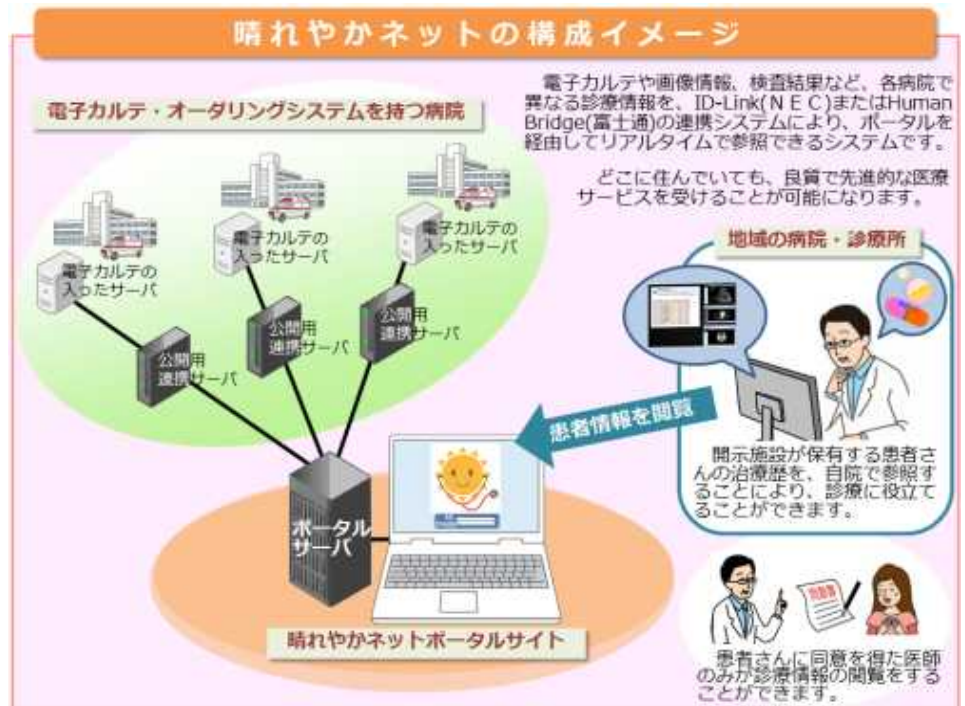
晴れやかネットの構成イメージ

電子カルテ・オーダリングシステムを持つ病院

電子カルテや画像情報、検査結果など、各病院で異なる診療情報を、ID-Link(ＮＥＣ)またはHuman Bridge(富士通)の連携システムにより、ポータルを経由してリアルタイムで参照できるシステムです。

どこに住んでいても、良質で先進的な医療サービスを受けることが可能になります。

電子カルテの入ったサーバ

電子カルテの入ったサーバ

電子カルテの入ったサーバ

公開用連携サーバ

公開用連携サーバ

公開用連携サーバ

地域の病院・診療所

患者情報を閲覧

開示施設が保有する患者さんの治療歴を、自院で参照することにより、診療に役立てることができます。

ポータルサーバ

晴れやかネットポータルサイト

同意書

患者さんに同意を得た医師のみが診療情報の閲覧をすることができます。